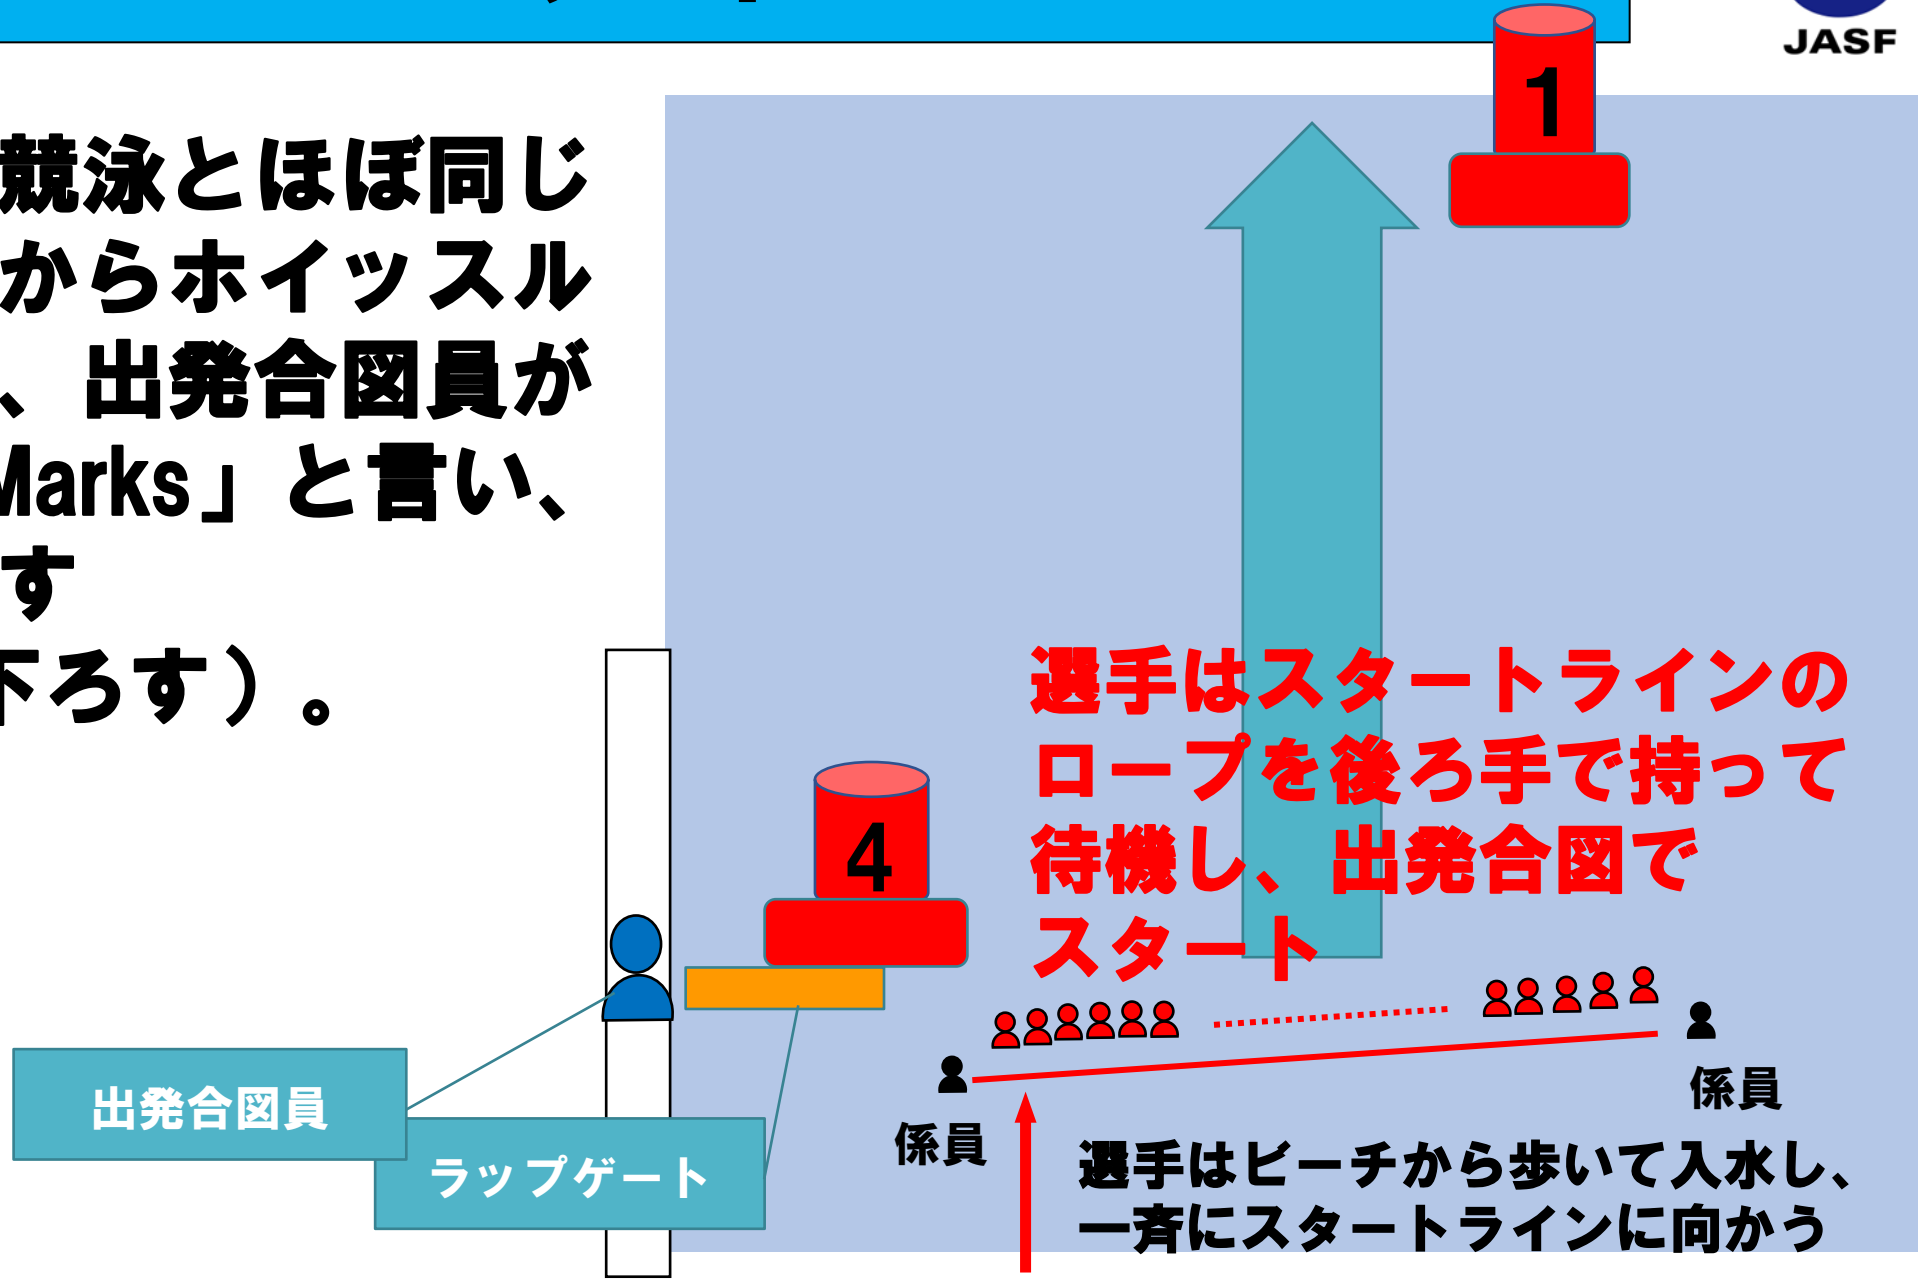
JASF

競泳とほぼ同じ
からホイッスル
、出発合図員が
Marks」と言い、
す
下ろす）。

1

4

選手はスタートラインのロープを後ろ手で持って待機し、出発合図でスタート

係員

係員

出発合図員

ラップゲート

選手はビーチから歩いて入水し、一斉にスタートラインに向かう